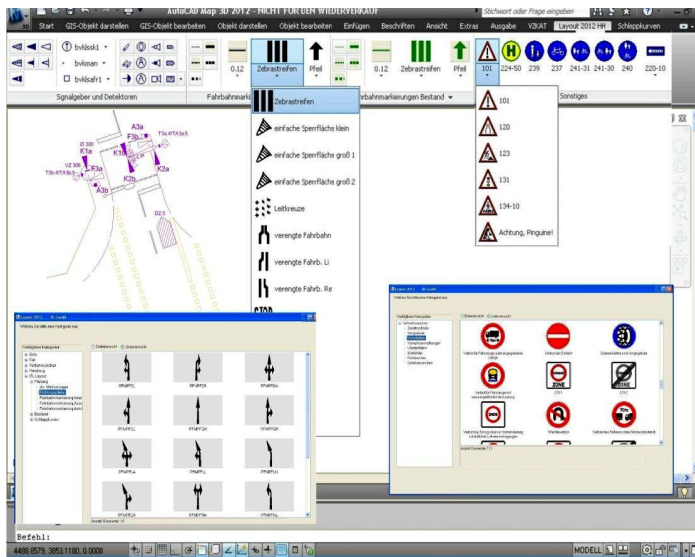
AutoCAD Map 3D 2012 - NICHT FÜR DEN WIEDERVERKAUF
Stichwort oder Frage eingeben

Start GIS-Objekt darstellen GIS-Objekt bearbeiten Objekt darstellen Objekt bearbeiten Einfügen Beschriften Ansicht Extras Ausgabe VZKAT Layout 2012 HH Schleppkurven

bvlssk1
bvkman
bvlsafr1

Signalgeber und Detektoren

0.12 Zebrastreifen Pfeil 0.12 Zebrastreifen Pfeil 101 224-50 239 237 241-31 241-30 240 220-10

Fahrbahnmark rbahnmarkierungen Bestand Sonstiges

Zebrastreifen
einfache Sperrfläche klein
einfache Sperrfläche groß 1
einfache Sperrfläche groß 2
Leitkreuze
verengte Fahrbahn
verengte Fahrb. Li
verengte Fahrb. Re

101
120
123
131
134-10
Achtung, Pinguine!

A3a
K1a
F3b
K1b
K2a
K2b
F3a
A3b
VZ 306
D2.3

Befehl:
4488.8579, 3853.1180, 0.0000
MODELL